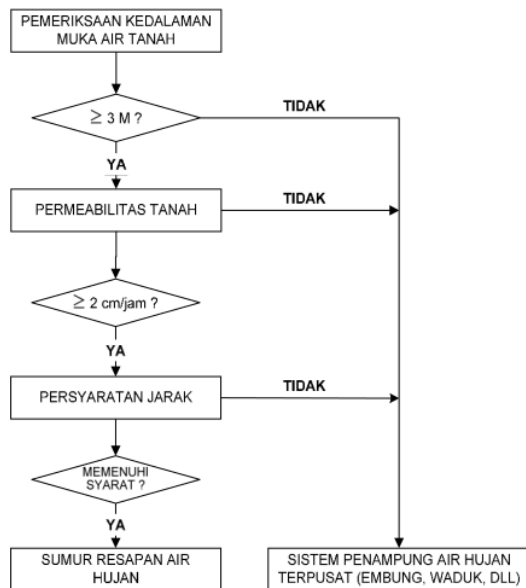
PEMERIKSAAN KEDALAMAN MUKA AIR TANAH

$\geq$ 3 M ?

TIDAK

YA

PERMEABILITAS TANAH

TIDAK

$\geq$ 2 cm/jam ?

YA

PERSYARATAN JARAK

TIDAK

MEMENUHI SYARAT ?

YA

SUMUR RESAPAN AIR HUJAN

SISTEM PENAMPUNG AIR HUJAN TERPUSAT (EMBUNG, WADUK, DLL)